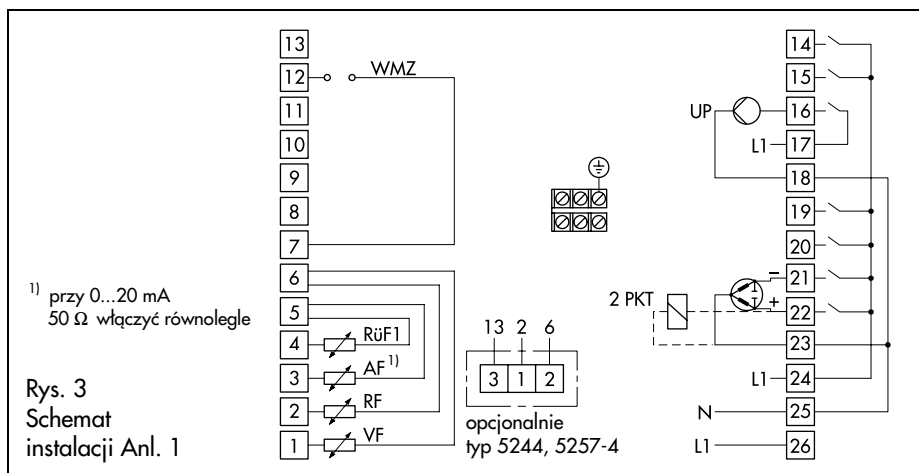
13
12
WMZ
11
10
9
8
7
6
5
4 RüF1
3 AF$^{1)}$
2 RF
1 VF

$^{1)}$ przy 0...20 mA
50 Ω włączyć równolegle

Rys. 3
Schemat
instalacji Anl. 1

13 2 6
3 1 2
opcjonalnie
typ 5244, 5257-4

14
15
UP 16
L1 17
18
19
20
21
2 PKT 22
23
L1 24
N 25
L1 26